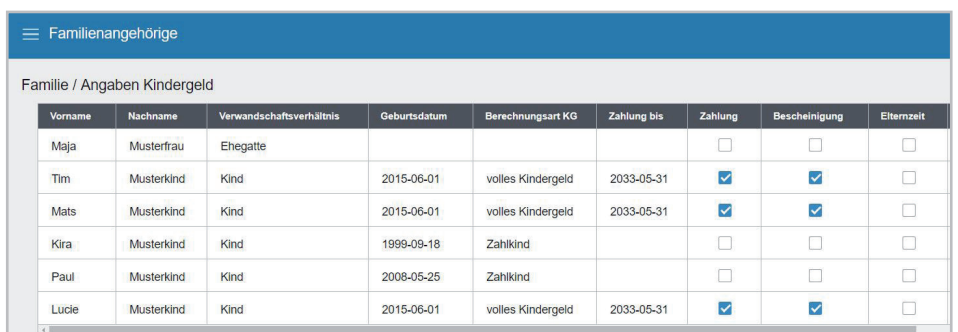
Familienangehörige

Familie / Angaben Kindergeld

| Vorname | Nachname | Verwandschaftsverhältnis | Geburtsdatum | Berechnungsart KG | Zahlung bis | Zahlung | Bescheinigung | Elternzeit |
|---|---|---|---|---|---|---|---|---|
| Maja | Musterfrau | Ehegatte | | | | ☐ | ☐ | ☐ |
| Tim | Musterkind | Kind | 2015-06-01 | volles Kindergeld | 2033-05-31 | ☑ | ☑ | ☐ |
| Mats | Musterkind | Kind | 2015-06-01 | volles Kindergeld | 2033-05-31 | ☑ | ☑ | ☐ |
| Kira | Musterkind | Kind | 1999-09-18 | Zahlkind | | ☐ | ☐ | ☐ |
| Paul | Musterkind | Kind | 2008-05-25 | Zahlkind | | ☐ | ☐ | ☐ |
| Lucie | Musterkind | Kind | 2015-06-01 | volles Kindergeld | 2033-05-31 | ☑ | ☑ | ☐ |